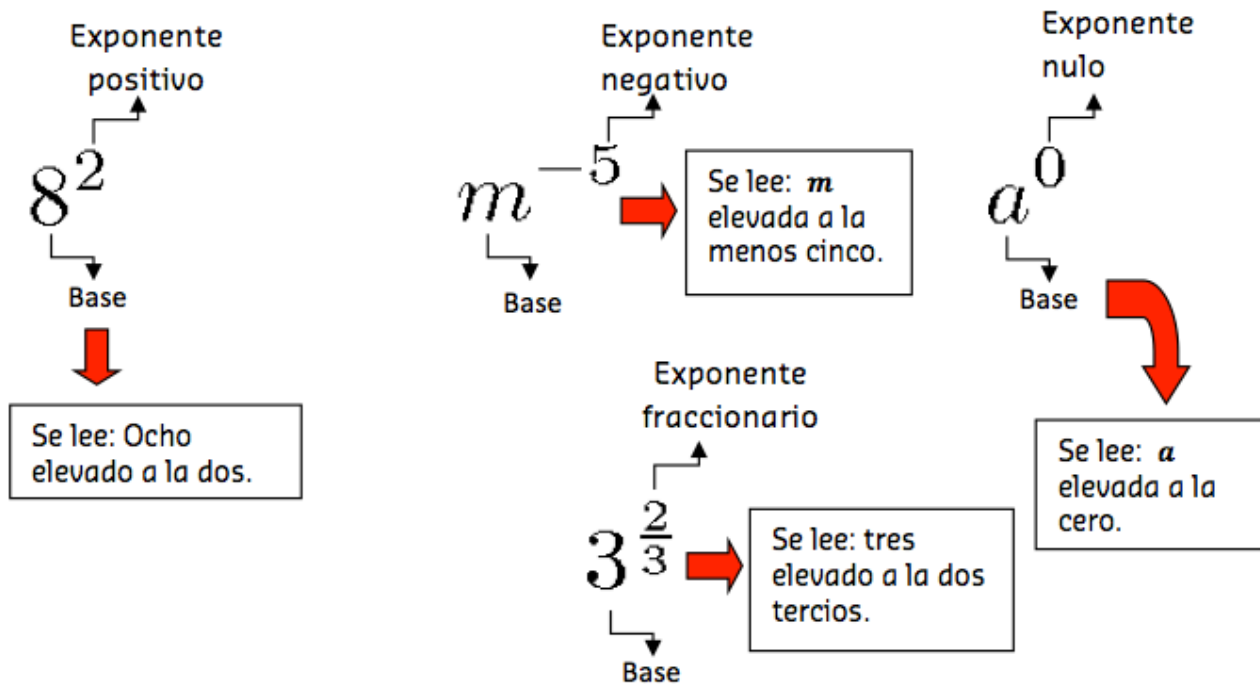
Exponente positivo

$8^2$

Base

Se lee: Ocho elevado a la dos.

Exponente negativo

$m^{-5}$

Base

Se lee: $\boldsymbol{m}$ elevada a la menos cinco.

Exponente nulo

$a^0$

Base

Se lee: $\boldsymbol{a}$ elevada a la cero.

Exponente fraccionario

$3^{\frac{2}{3}}$

Base

Se lee: tres elevado a la dos tercios.